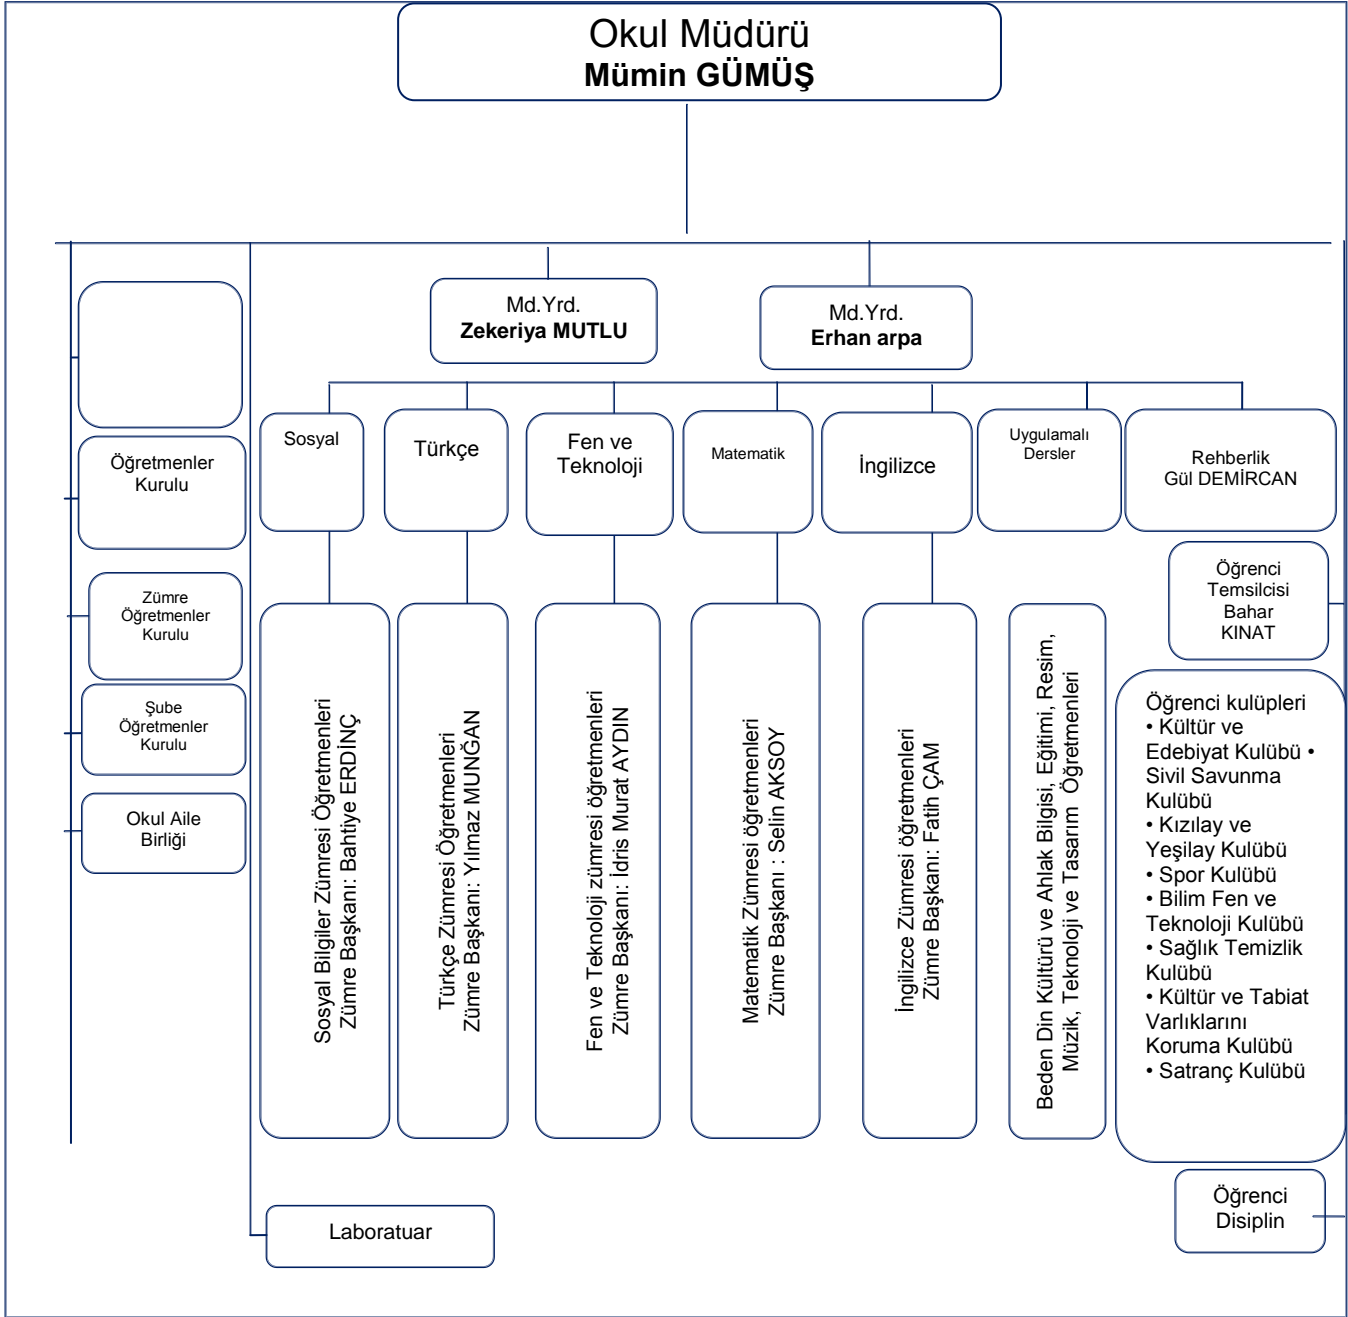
Okul Müdürü
Mümin GÜMÜŞ

Md.Yrd.
Zekeriya MUTLU

Md.Yrd.
Erhan arpa

Öğretmenler Kurulu

Zümre Öğretmenler Kurulu

Şube Öğretmenler Kurulu

Okul Aile Birliği

Sosyal

Türkçe

Fen ve Teknoloji

Matematik

İngilizce

Uygulamalı Dersler

Rehberlik
Gül DEMİRCAN

Öğrenci Temsilcisi
Bahar KINAT

Sosyal Bilgiler Zümresi Öğretmenleri
Zümre Başkanı: Bahtiye ERDİNÇ

Türkçe Zümresi Öğretmenleri
Zümre Başkanı: Yılmaz MUNĞAN

Fen ve Teknoloji zümresi öğretmenleri
Zümre Başkanı: İdris Murat AYDIN

Matematik Zümresi öğretmenleri
Zümre Başkanı : Selin AKSOY

İngilizce Zümresi öğretmenleri
Zümre Başkanı: Fatih ÇAM

Beden Din Kültürü ve Ahlak Bilgisi, Eğitimi, Resim, Müzik, Teknoloji ve Tasarım Öğretmenleri

Öğrenci kulüpleri
• Kültür ve Edebiyat Kulübü • Sivil Savunma Kulübü
• Kızılay ve Yeşilay Kulübü
• Spor Kulübü
• Bilim Fen ve Teknoloji Kulübü
• Sağlık Temizlik Kulübü
• Kültür ve Tabiat Varlıklarını Koruma Kulübü
• Satranç Kulübü

Laboratuar

Öğrenci Disiplin